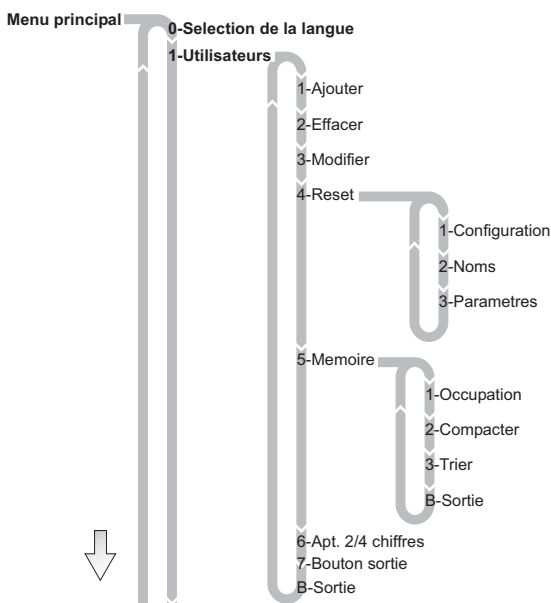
Menu principal
0-Selection de la langue
1-Utilisateurs
1-Ajouter
2-Effacer
3-Modifier
4-Reset
1-Configuration
2-Noms
3-Parametres
5-Memoire
1-Occupation
2-Compacter
3-Trier
B-Sortie
6-Apt. 2/4 chiffres
7-Bouton sortie
B-Sortie